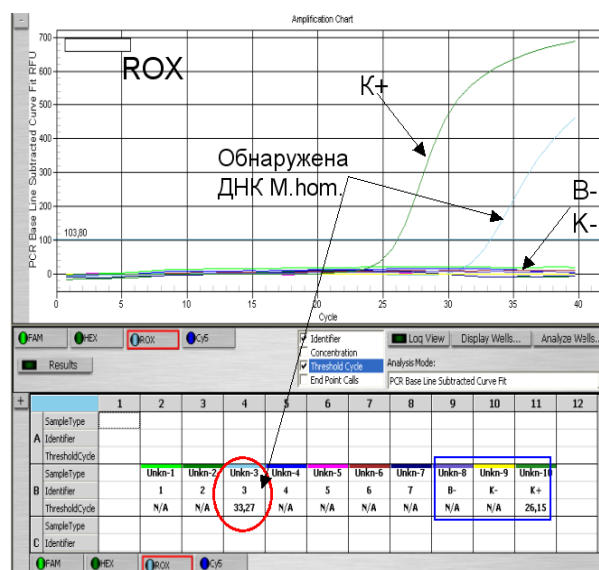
Amplification Chart

ROX

K+

Обнаружена ДНК M.hom.

B-
K-

PCR Base Line Subtracted Curve Fit RFU

700
600
500
400
300
200
103,80
100
0

0 5 10 15 20 25 30 35 40
Cycle

FAM HEX ROX Cy5

Results

Identifier
Concentration
Threshold Cycle
End Point Calls

Log View Display Wells... Analyze Wells...

Analysis Mode:
PCR Base Line Subtracted Curve Fit

| | | 1 | 2 | 3 | 4 | 5 | 6 | 7 | 8 | 9 | 10 | 11 | 12 |
|---|---|---|---|---|---|---|---|---|---|---|---|---|---|
| A | SampleType | | | | | | | | | | | | |
| | Identifier | | | | | | | | | | | | |
| | ThresholdCycle | | | | | | | | | | | | |
| B | SampleType | | Unkn-1 | Unkn-2 | Unkn-3 | Unkn-4 | Unkn-5 | Unkn-6 | Unkn-7 | Unkn-8 | Unkn-9 | Unkn-10 | |
| | Identifier | | 1 | 2 | 3 | 4 | 5 | 6 | 7 | B- | K- | K+ | |
| | ThresholdCycle | | N/A | N/A | 33,27 | N/A | N/A | N/A | N/A | N/A | N/A | 26,15 | |
| C | SampleType | | | | | | | | | | | | |
| | Identifier | | | | | | | | | | | | |

FAM HEX ROX Cy5